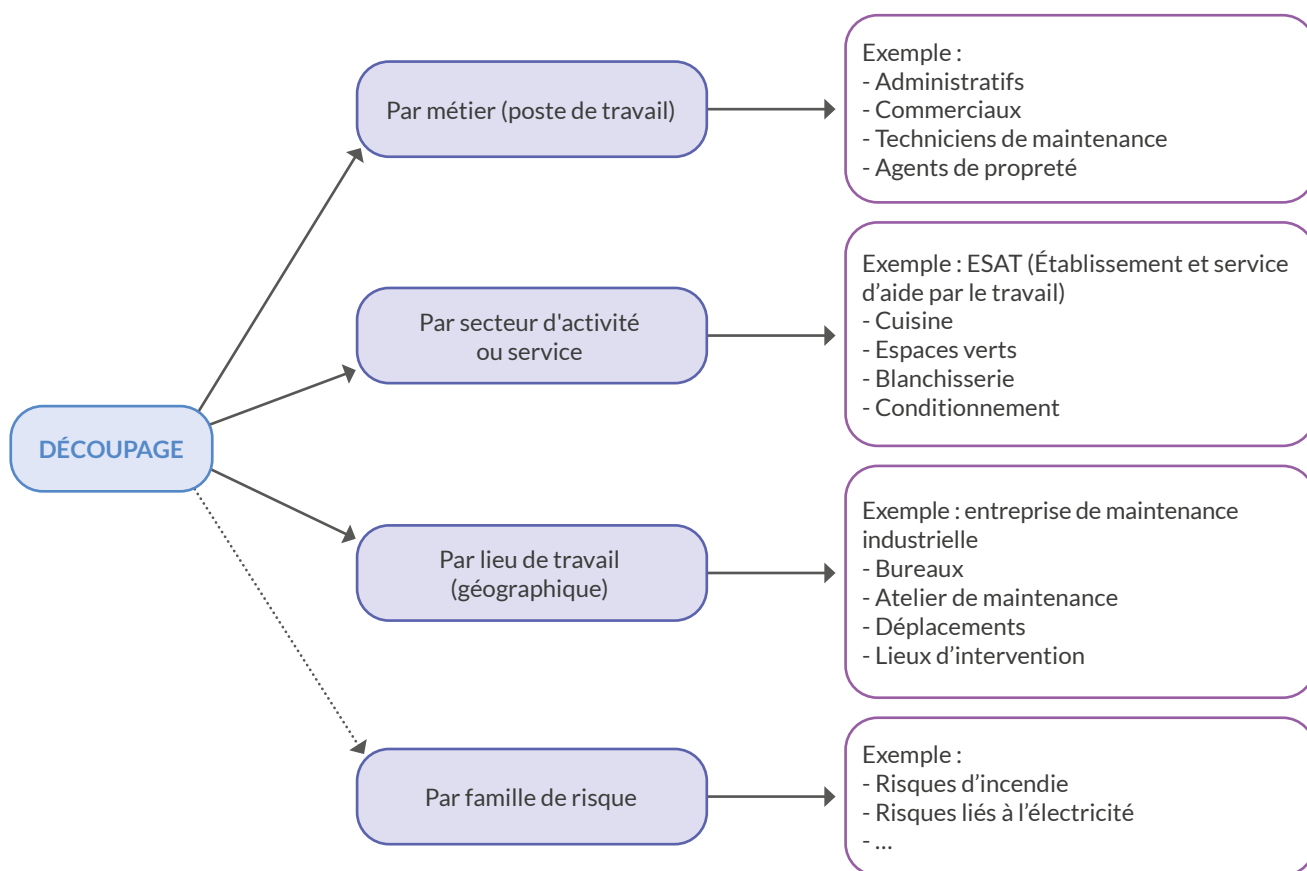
DÉCOUPAGE

Par métier (poste de travail)

Exemple :
- Administratifs
- Commerciaux
- Techniciens de maintenance
- Agents de propreté

Par secteur d'activité ou service

Exemple : ESAT (Établissement et service d'aide par le travail)
- Cuisine
- Espaces verts
- Blanchisserie
- Conditionnement

Par lieu de travail (géographique)

Exemple : entreprise de maintenance industrielle
- Bureaux
- Atelier de maintenance
- Déplacements
- Lieux d'intervention

Par famille de risque

Exemple :
- Risques d'incendie
- Risques liés à l'électricité
- ...